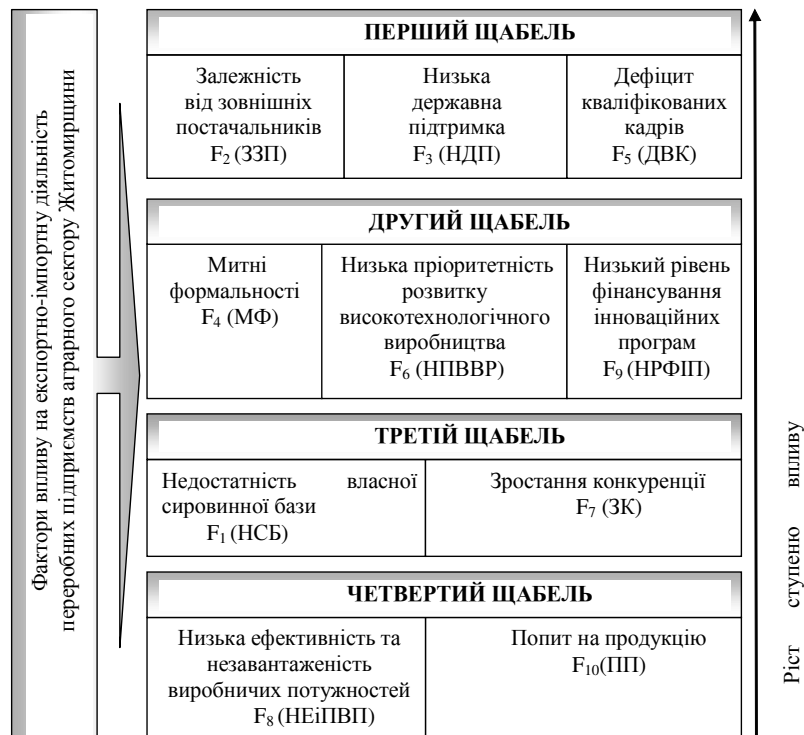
Фактори впливу на експортно-імпортну діяльність переробних підприємств аграрного сектору Житомирщини

ПЕРШИЙ ЩАБЕЛЬ

| Залежність від зовнішніх постачальників $F_2$ (ЗЗП) | Низька державна підтримка $F_3$ (НДП) | Дефіцит кваліфікованих кадрів $F_5$ (ДВК) |
|---|---|---|

ДРУГИЙ ЩАБЕЛЬ

| Митні формальності $F_4$ (МФ) | Низька пріоритетність розвитку високотехнологічного виробництва $F_6$ (НПВВР) | Низький рівень фінансування інноваційних програм $F_9$ (НРФІП) |
|---|---|---|

ТРЕТІЙ ЩАБЕЛЬ

| Недостатність власної сировинної бази $F_1$ (НСБ) | Зростання конкуренції $F_7$ (ЗК) |
|---|---|

ЧЕТВЕРТИЙ ЩАБЕЛЬ

| Низька ефективність та незавантаженість виробничих потужностей $F_8$ (НЕіПВП) | Попит на продукцію $F_{10}$(ПП) |
|---|---|

Ріст ступеню впливу